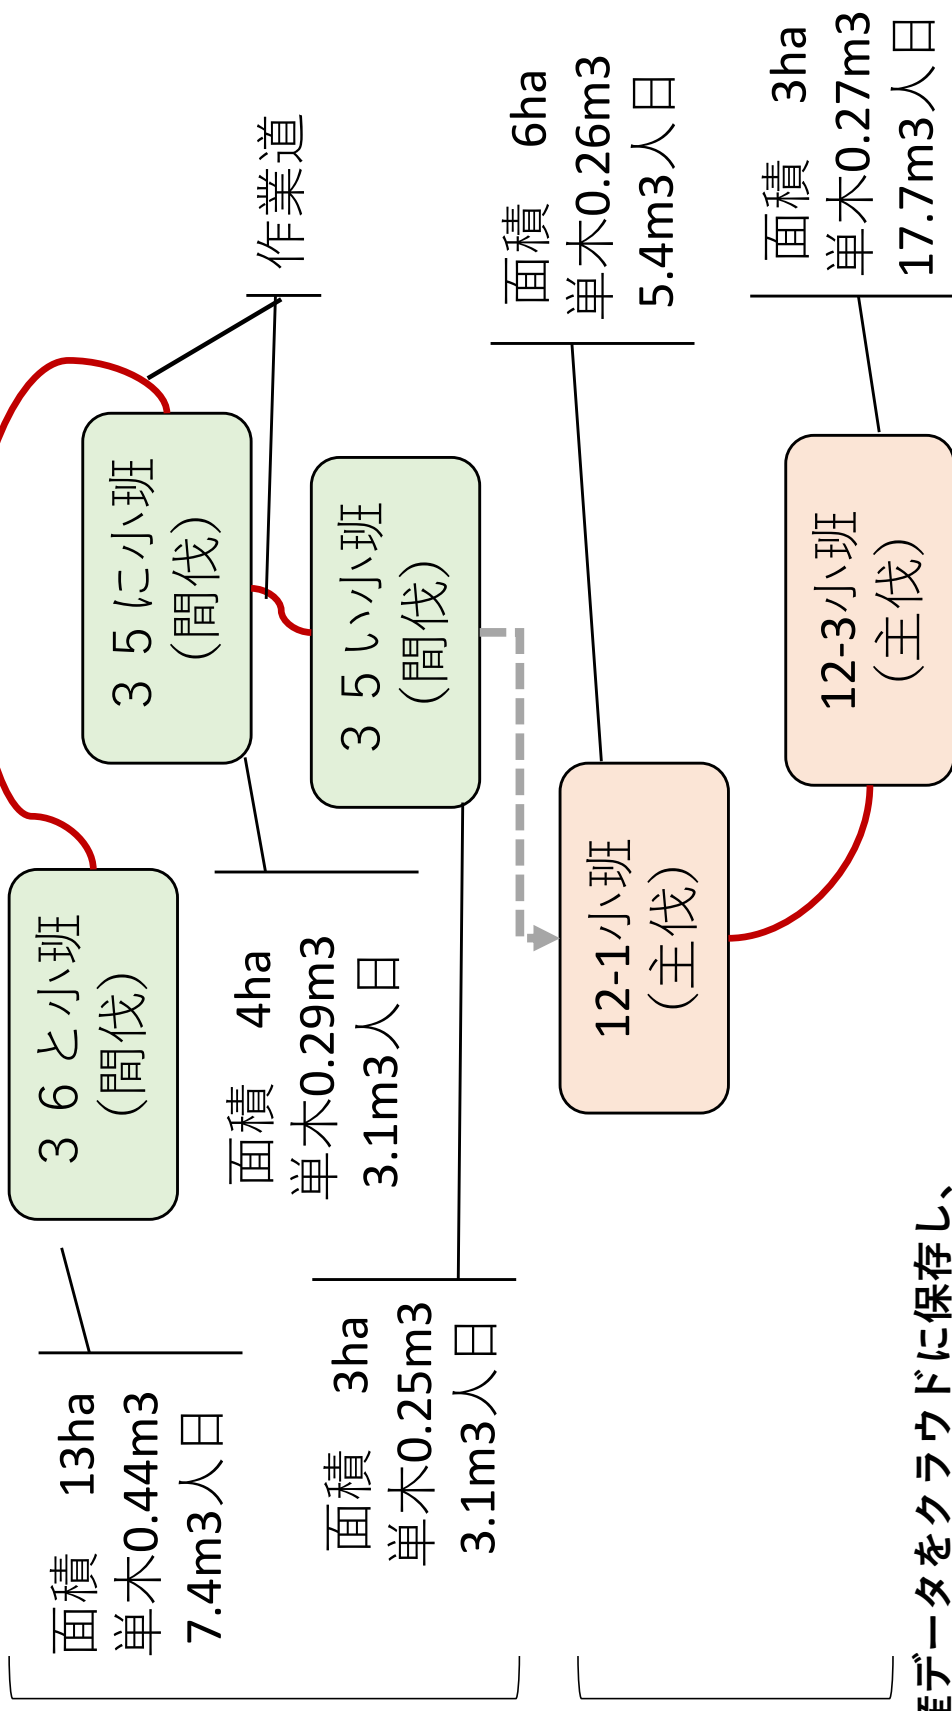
３６と小班
（間伐）

３５に小班
（間伐）

３５い小班
（間伐）

作業道

12-1小班
（主伐）

12-3小班
（主伐）

面積　13ha
単木0.44m3
7.4m3人日

面積　3ha
単木0.25m3
3.1m3人日

面積　4ha
単木0.29m3
3.1m3人日

面積　6ha
単木0.26m3
5.4m3人日

面積　3ha
単木0.27m3
17.7m3人日

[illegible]データをクラウドに保存し、